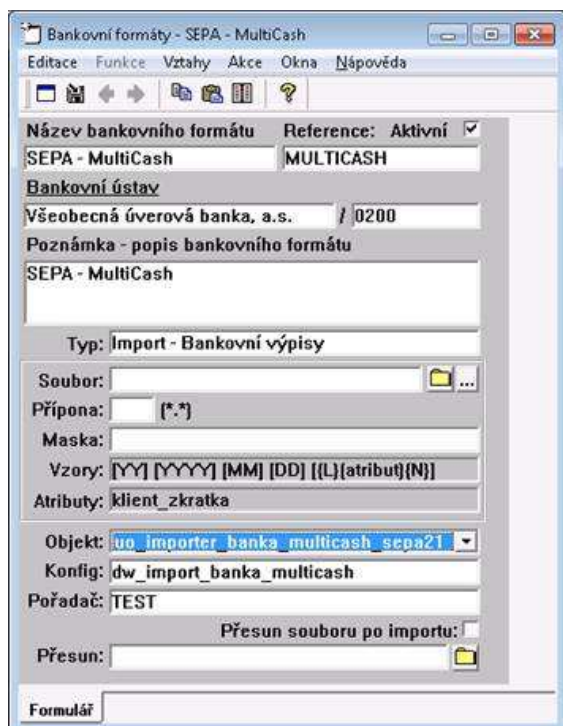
Bankovní formáty - SEPA - MultiCash

Editace Funkce Vztahy Akce Okna Nápověda

Název bankovního formátu Reference: Aktivní

SEPA - MultiCash MULTICASH

Bankovní ústav

Všeobecná úverová banka, a.s. / 0200

Poznámka - popis bankovního formátu

SEPA - MultiCash

Typ: Import - Bankovní výpisy

Soubor: ...

Přípona: (*.*)

Maska:

Vzory: [YY] [YYYY] [MM] [DD] [{L}{atribut}{N}]

Atributy: klient_zkratka

Objekt: uo_importer_banka_multicash_sepa21

Konfig: dw_import_banka_multicash

Pořadač: TEST

Přesun souboru po importu:

Přesun:

Formulář